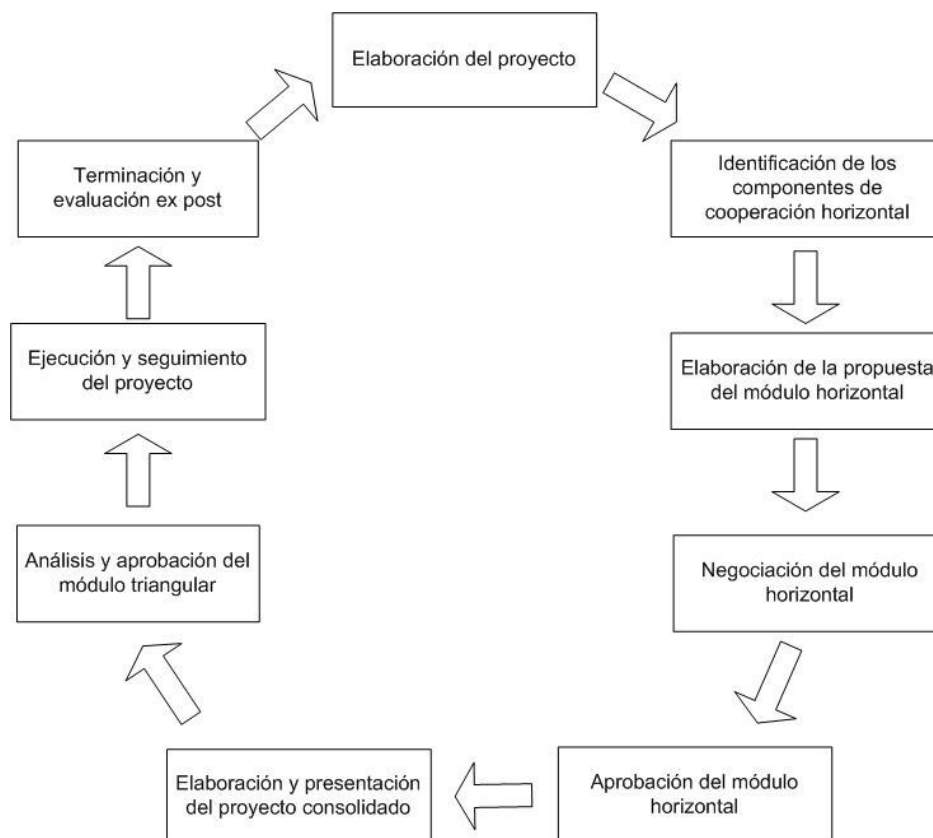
Elaboración del proyecto

Identificación de los componentes de cooperación horizontal

Elaboración de la propuesta del módulo horizontal

Negociación del módulo horizontal

Aprobación del módulo horizontal

Elaboración y presentación del proyecto consolidado

Análisis y aprobación del módulo triangular

Ejecución y seguimiento del proyecto

Terminación y evaluación ex post